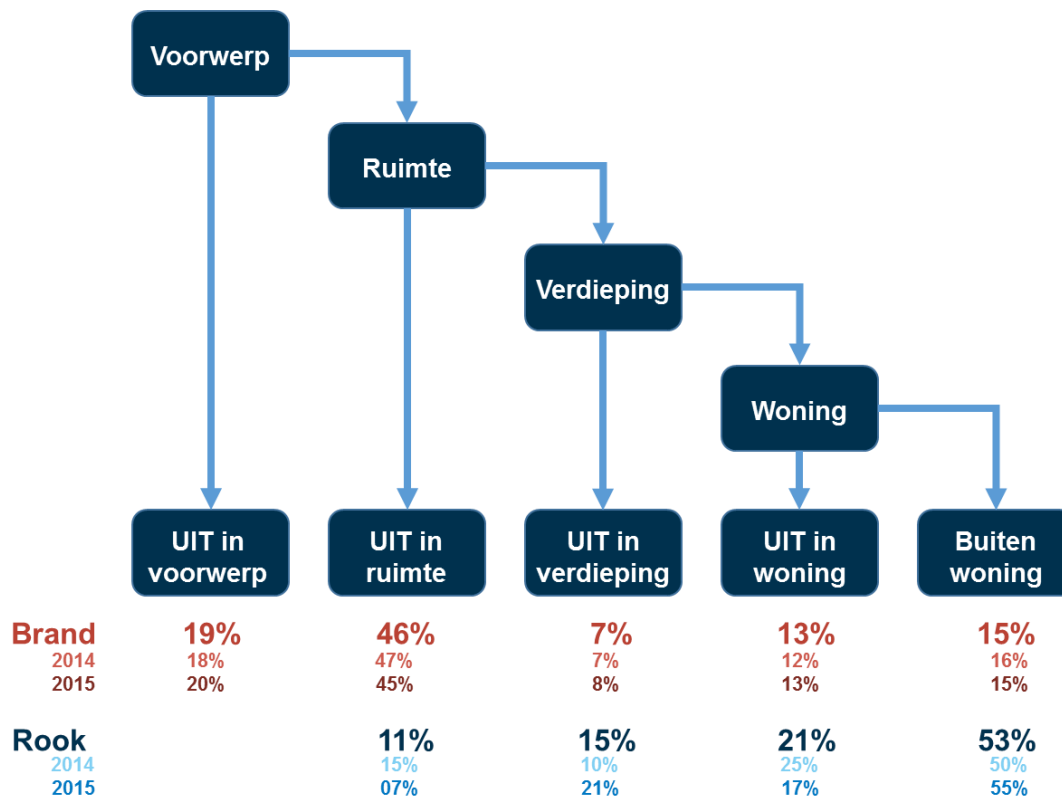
Voorwerp

Ruimte

Verdieping

Woning

| | UIT in voorwerp | UIT in ruimte | UIT in verdieping | UIT in woning | Buiten woning |
|---|---|---|---|---|---|
| Brand | 19% | 46% | 7% | 13% | 15% |
| 2014 | 18% | 47% | 7% | 12% | 16% |
| 2015 | 20% | 45% | 8% | 13% | 15% |
| Rook | | 11% | 15% | 21% | 53% |
| 2014 | | 15% | 10% | 25% | 50% |
| 2015 | | 07% | 21% | 17% | 55% |